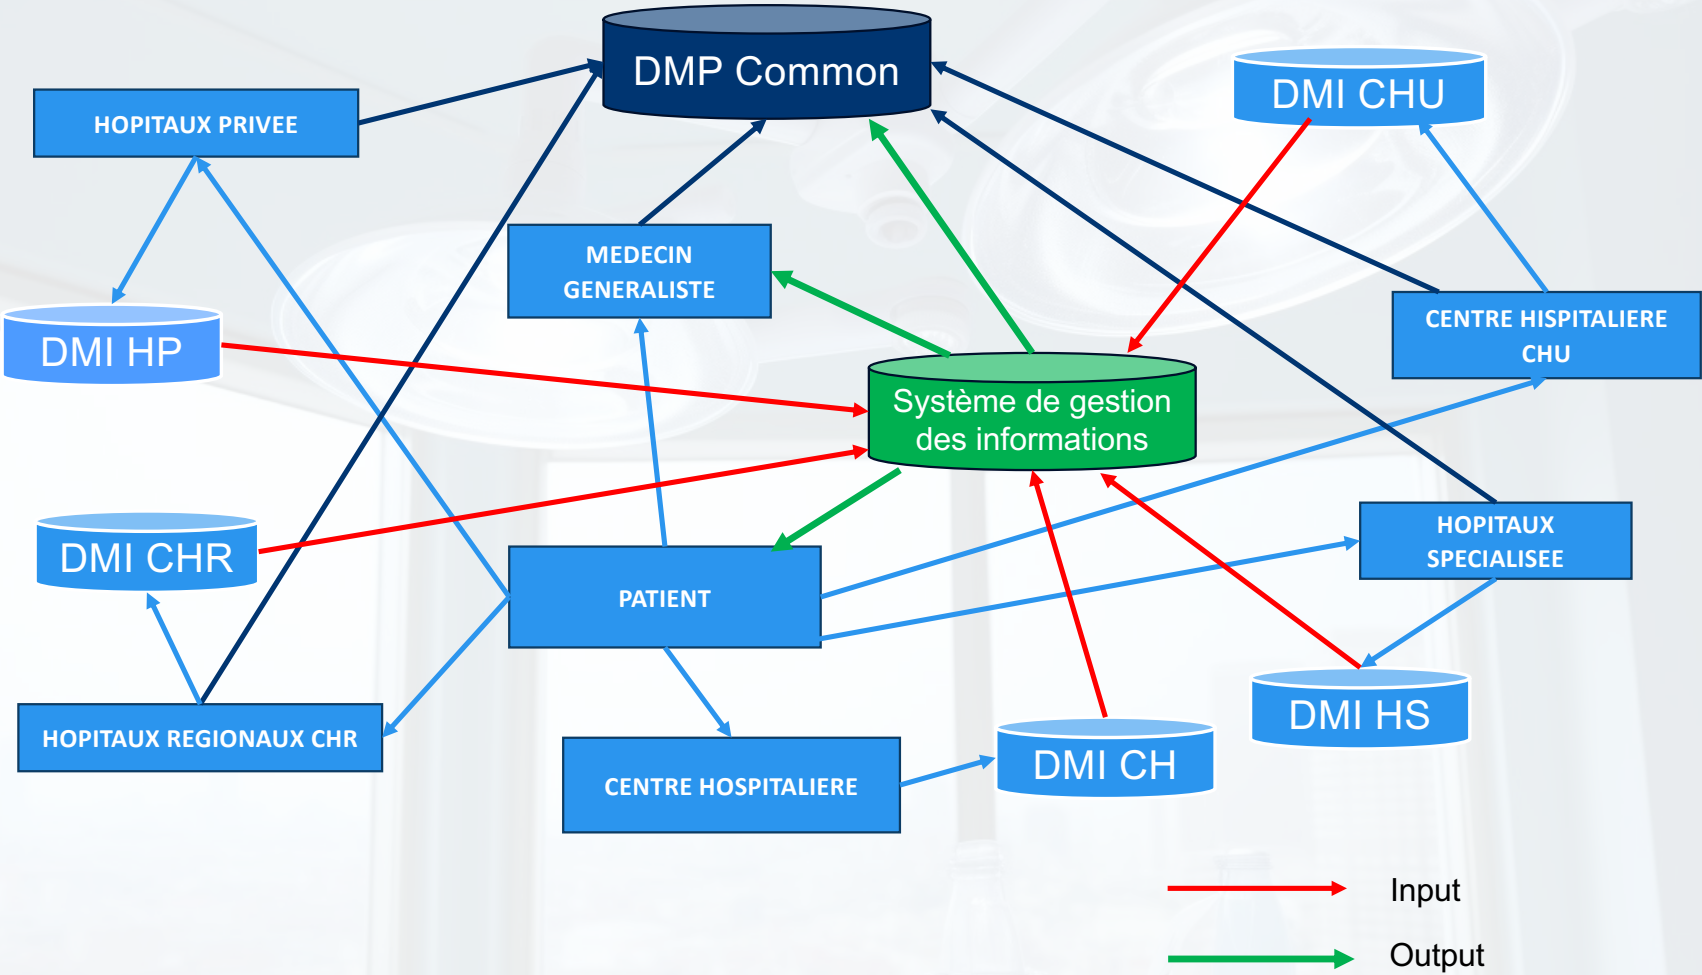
DMP Common

DMI CHU

HOPITAUX PRIVEE

MEDECIN GENERALISTE

CENTRE HISPITALIERE CHU

DMI HP

Système de gestion des informations

DMI CHR

PATIENT

HOPITAUX SPECIALISEE

DMI HS

HOPITAUX REGIONAUX CHR

CENTRE HOSPITALIERE

DMI CH

Input

Output